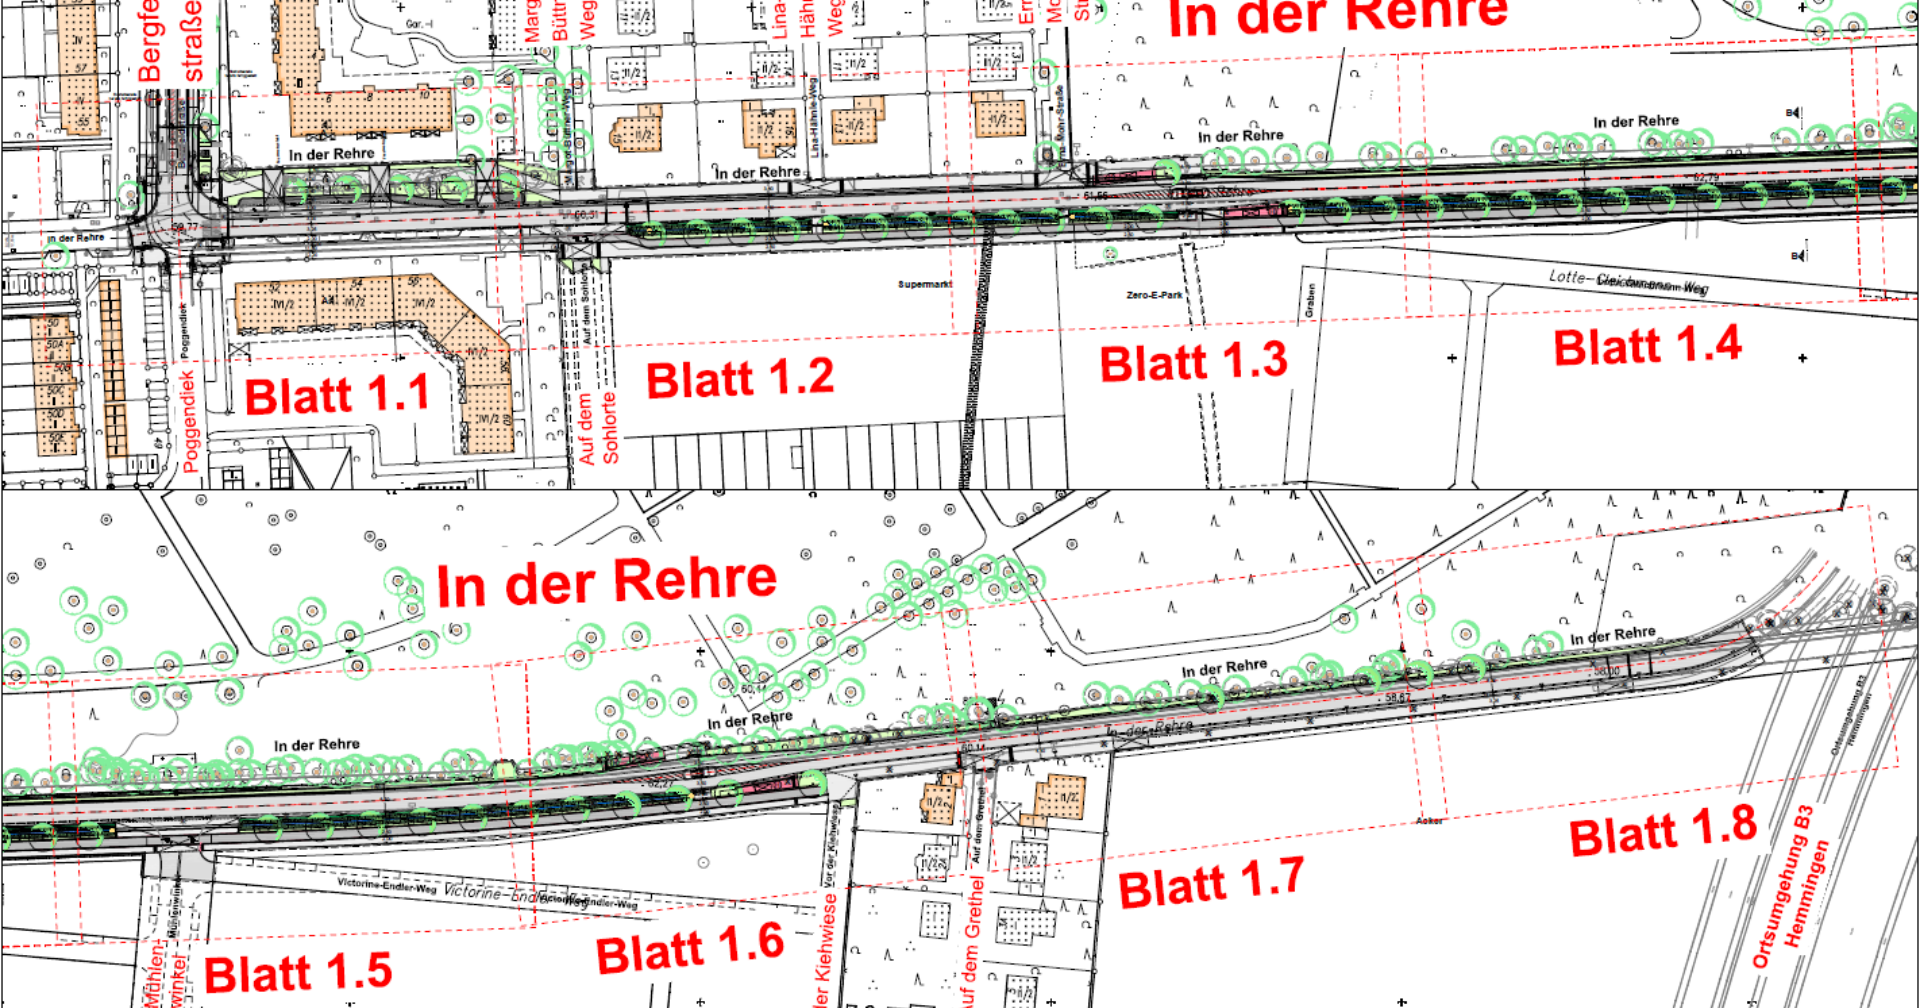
Bergfe straße

Marg Büttr Weg

Lina- Hähn Weg

Erı Mo Str

In der Rehre

In der Rehre

In der Rehre

In der Rehre

In der Rehre

In der Rehre

Supermarkt

Zero-E-Park

Lotte-Gleichmann-Weg

Poggendiek

Auf dem Sohlorte

Blatt 1.1

Blatt 1.2

Blatt 1.3

Blatt 1.4

In der Rehre

In der Rehre

In der Rehre

In der Rehre

In der Rehre

In der Rehre

Victorine-Endler-Weg

Mühlenwinkel

Vor der Kiehwiese

Auf dem Grethel

Ortsumgehung B3 Hemmingen

Blatt 1.5

Blatt 1.6

Blatt 1.7

Blatt 1.8